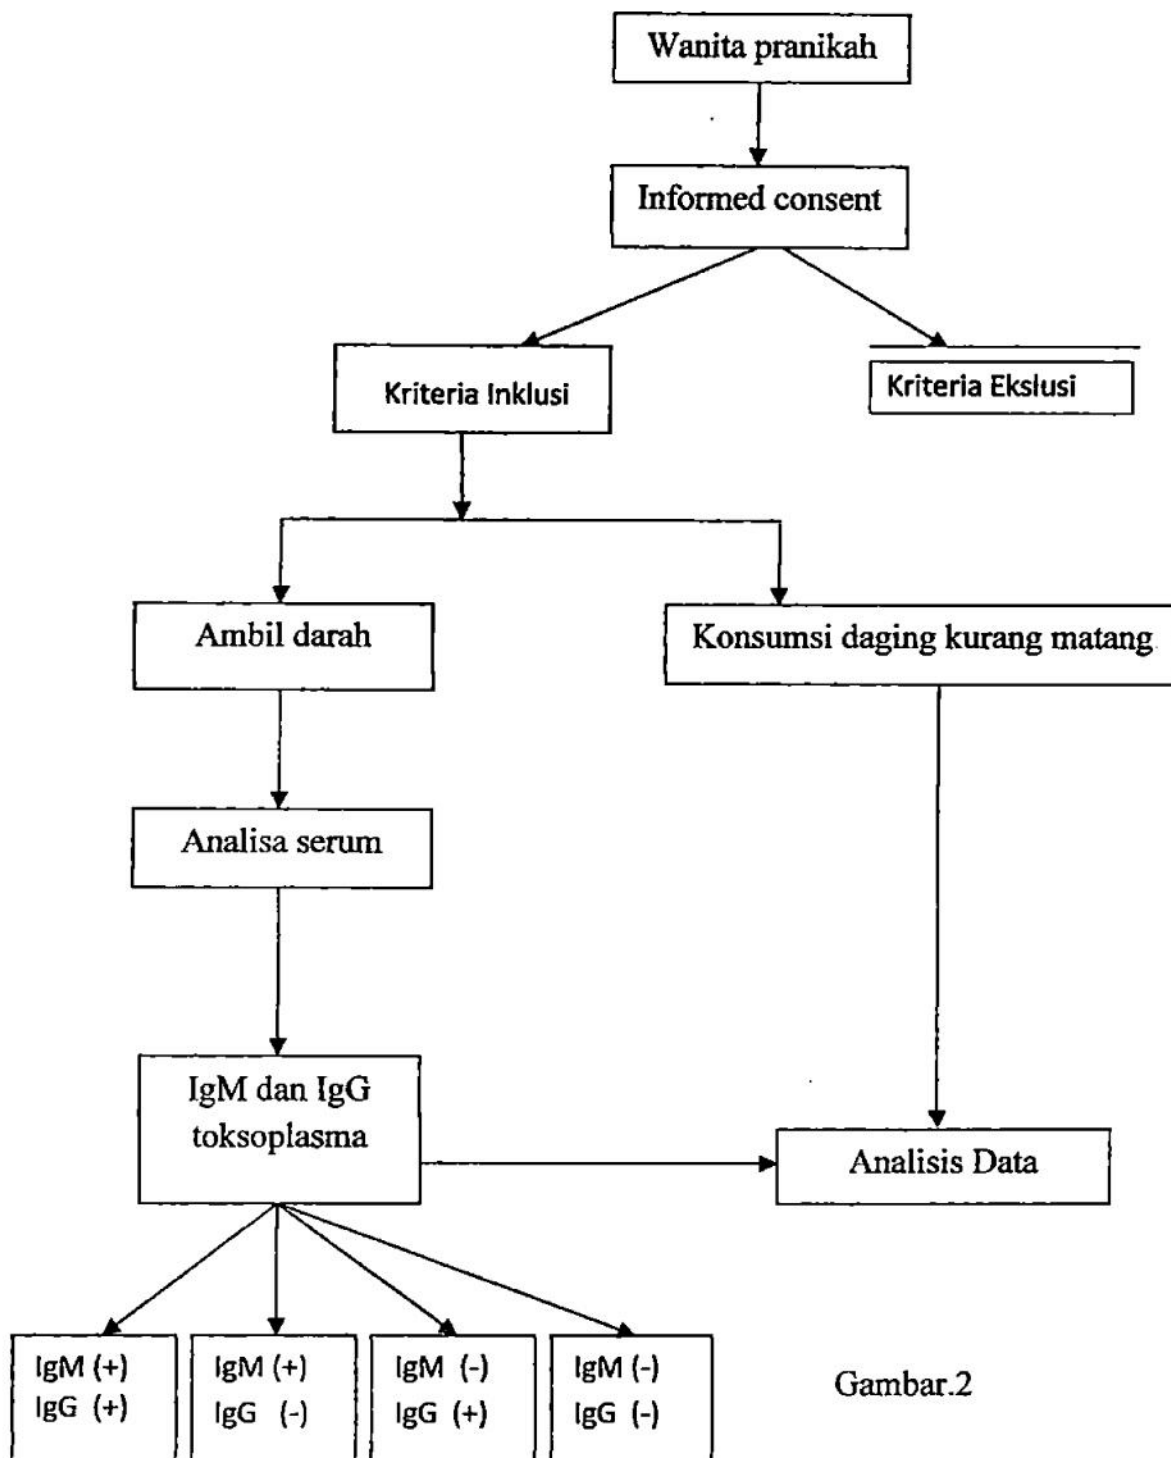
Wanita pranikah

Informed consent

Kriteria Inklusi

Kriteria Ekslusi

Ambil darah

Konsumsi daging kurang matang

Analisa serum

IgM dan IgG toksoplasma

Analisis Data

IgM (+)
IgG (+)

IgM (+)
IgG (-)

IgM (-)
IgG (+)

IgM (-)
IgG (-)

Gambar.2